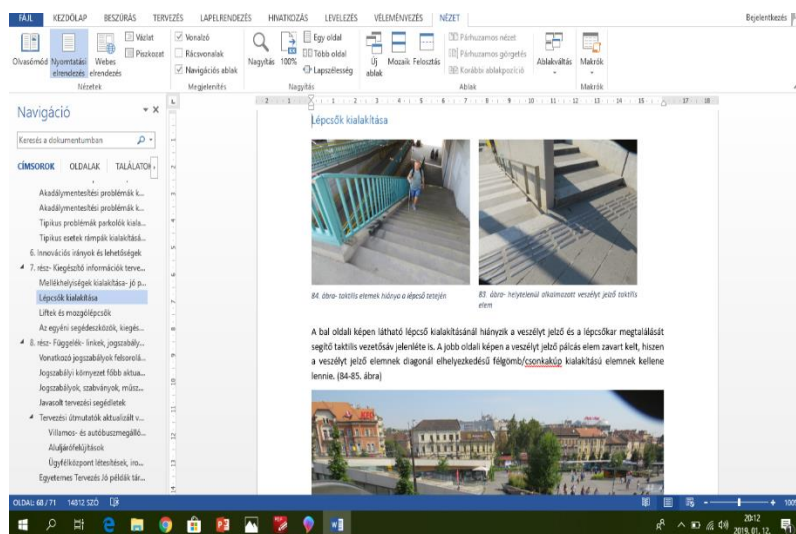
FÁJL KEZDŐLAP BESZÚRÁS TERVEZÉS LAPELRENDEZÉS HIVATKOZÁS LEVELEZÉS VÉLEMÉNYEZÉS NÉZET

Bejelentkezés

Olvasómód Nyomtatási elrendezés Webes elrendezés Vázlat Piszkozat

Nézetek

Vonalzó Rácsvonalak Navigációs ablak

Megjelenítés

Nagyítás 100% Egy oldal Több oldal Lapszélesség

Nagyítás

Új ablak Mozaik Felosztás Párhuzamos nézet Párhuzamos görgetés Korábbi ablakpozíció Ablakváltás

Ablak

Makrók

Makrók

Navigáció

Keresés a dokumentumban

CÍMSOROK OLDALAK TALÁLATOK

Akadálymentesítési problémák k...
Akadálymentesítési problémák k...
Tipikus problémák parkolók kiala...
Tipikus esetek rámpák kialakítás...
6. Innovációs irányok és lehetőségek
7. rész- Kiegészítő információk terve...
Mellékhelyiségek kialakítása- jó p...
Lépcsők kialakítása
Liftek és mozgólépcsők
Az egyéni segédeszközök, kiegés...
8. rész- Függelék- linkek, jogszabály...
Vonatkozó jogszabályok felsorolá...
Jogszabályi környezet főbb aktua...
Jogszabályok, szabványok, műsz...
Javasolt tervezési segédletek
Tervezési útmutatók aktualizált v...
Villamos- és autóbuszmegálló...
Aluljárófelújítások
Ügyfélközpont létesítések, iro...
Egyetemes Tervezés Jó példák tár...

Lépcsők kialakítása

84. ábra- taktilis elemek hiánya a lépcső tetején

83. ábra- helytelenül alkalmazott veszélyt jelző taktilis elem

A bal oldali képen látható lépcső kialakításánál hiányzik a veszélyt jelző és a lépcsőkar megtalálását segítő taktilis vezetősáv jelenléte is. A jobb oldali képen a veszélyt jelző pálcás elem zavart kelt, hiszen a veszélyt jelző elemnek diagonál elhelyezkedésű félgömb/csonkakúp kialakítású elemnek kellene lennie. (84-85. ábra)

OLDAL: 68 / 71 14812 SZÓ

100%

20:12
2019. 01. 12.